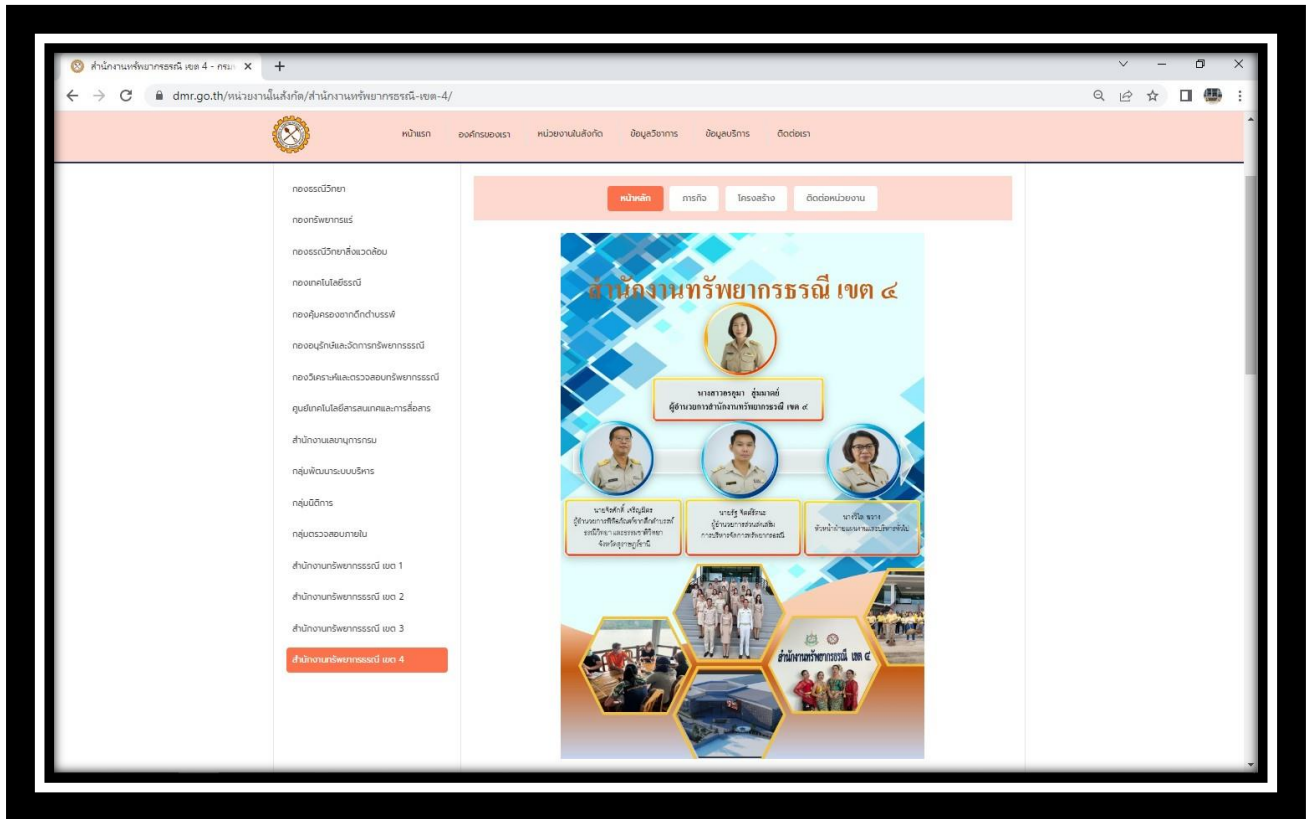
สำนักงานทรัพยากรธรณี เขต 4 - กรม ×
+
dmr.go.th/หน่วยงานในสังกัด/สำนักงานทรัพยากรธรณี-เขต-4/

หน้าแรก
องค์กรของเรา
หน่วยงานในสังกัด
ข้อมูลวิชาการ
ข้อมูลบริการ
ติดต่อเรา

กองธรณีวิทยา
กองทรัพยากรแร่
กองธรณีวิทยาสิ่งแวดล้อม
กองเทคโนโลยีธรณี
กองคุ้มครองซากดึกดำบรรพ์
กองอนุรักษ์และจัดการทรัพยากรธรณี
กองวิเคราะห์และตรวจสอบทรัพยากรธรณี
ศูนย์เทคโนโลยีสารสนเทศและการสื่อสาร
สำนักงานเลขานุการกรม
กลุ่มพัฒนาระบบบริหาร
กลุ่มนิติการ
กลุ่มตรวจสอบภายใน
สำนักงานทรัพยากรธรณี เขต 1
สำนักงานทรัพยากรธรณี เขต 2
สำนักงานทรัพยากรธรณี เขต 3
สำนักงานทรัพยากรธรณี เขต 4

หน้าหลัก
ภารกิจ
โครงสร้าง
ติดต่อหน่วยงาน

สำนักงานทรัพยากรธรณี เขต ๔

นางสาวอรอุมา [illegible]
ผู้อำนวยการสำนักงานทรัพยากรธรณี เขต ๔

นายจิตศักดิ์ เจริญมิตร
ผู้อำนวยการพิพิธภัณฑ์ซากดึกดำบรรพ์ ธรณีวิทยา และธรรมชาติวิทยา จังหวัดสุราษฎร์ธานี

นายสุรัฐ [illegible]
ผู้อำนวยการส่วนส่งเสริมการบริหารจัดการทรัพยากรธรณี

นางวิไล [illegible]
หัวหน้าฝ่ายบริหารงานทั่วไป

สำนักงานทรัพยากรธรณี เขต ๔